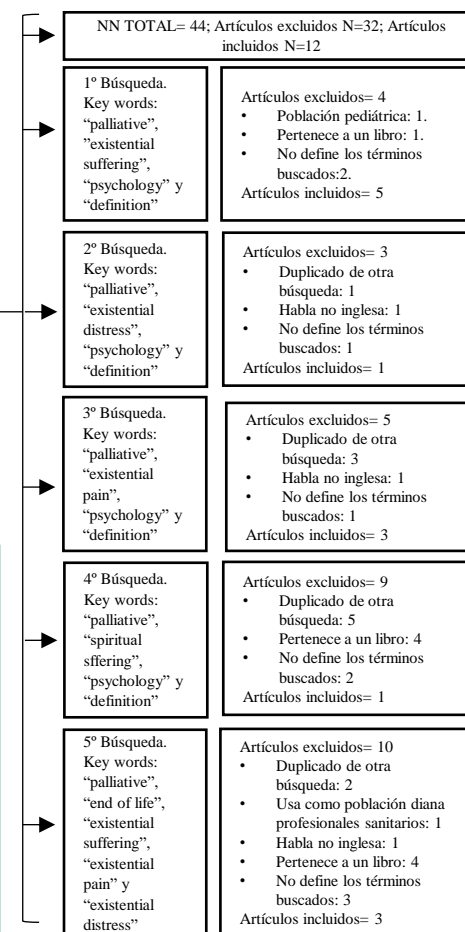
NN TOTAL= 44; Artículos excluidos N=32; Artículos incluidos N=12

1º Búsqueda. Key words: "palliative", "existential suffering", "psychology" y "definition"

Artículos excluidos= 4
• Población pediátrica: 1.
• Pertenece a un libro: 1.
• No define los términos buscados:2.
Artículos incluidos= 5

2º Búsqueda. Key words: "palliative", "existential distress", "psychology" y "definition"

Artículos excluidos= 3
• Duplicado de otra búsqueda: 1
• Habla no inglesa: 1
• No define los términos buscados: 1
Artículos incluidos= 1

3º Búsqueda. Key words: "palliative", "existential pain", "psychology" y "definition"

Artículos excluidos= 5
• Duplicado de otra búsqueda: 3
• Habla no inglesa: 1
• No define los términos buscados: 1
Artículos incluidos= 3

4º Búsqueda. Key words: "palliative", "spiritual sffering", "psychology" y "definition"

Artículos excluidos= 9
• Duplicado de otra búsqueda: 5
• Pertenece a un libro: 4
• No define los términos buscados: 2
Artículos incluidos= 1

5º Búsqueda. Key words: "palliative", "end of life", "existential suffering", "existential pain" y "existential distress"

Artículos excluidos= 10
• Duplicado de otra búsqueda: 2
• Usa como población diana profesionales sanitarios: 1
• Habla no inglesa: 1
• Pertenece a un libro: 4
• No define los términos buscados: 3
Artículos incluidos= 3